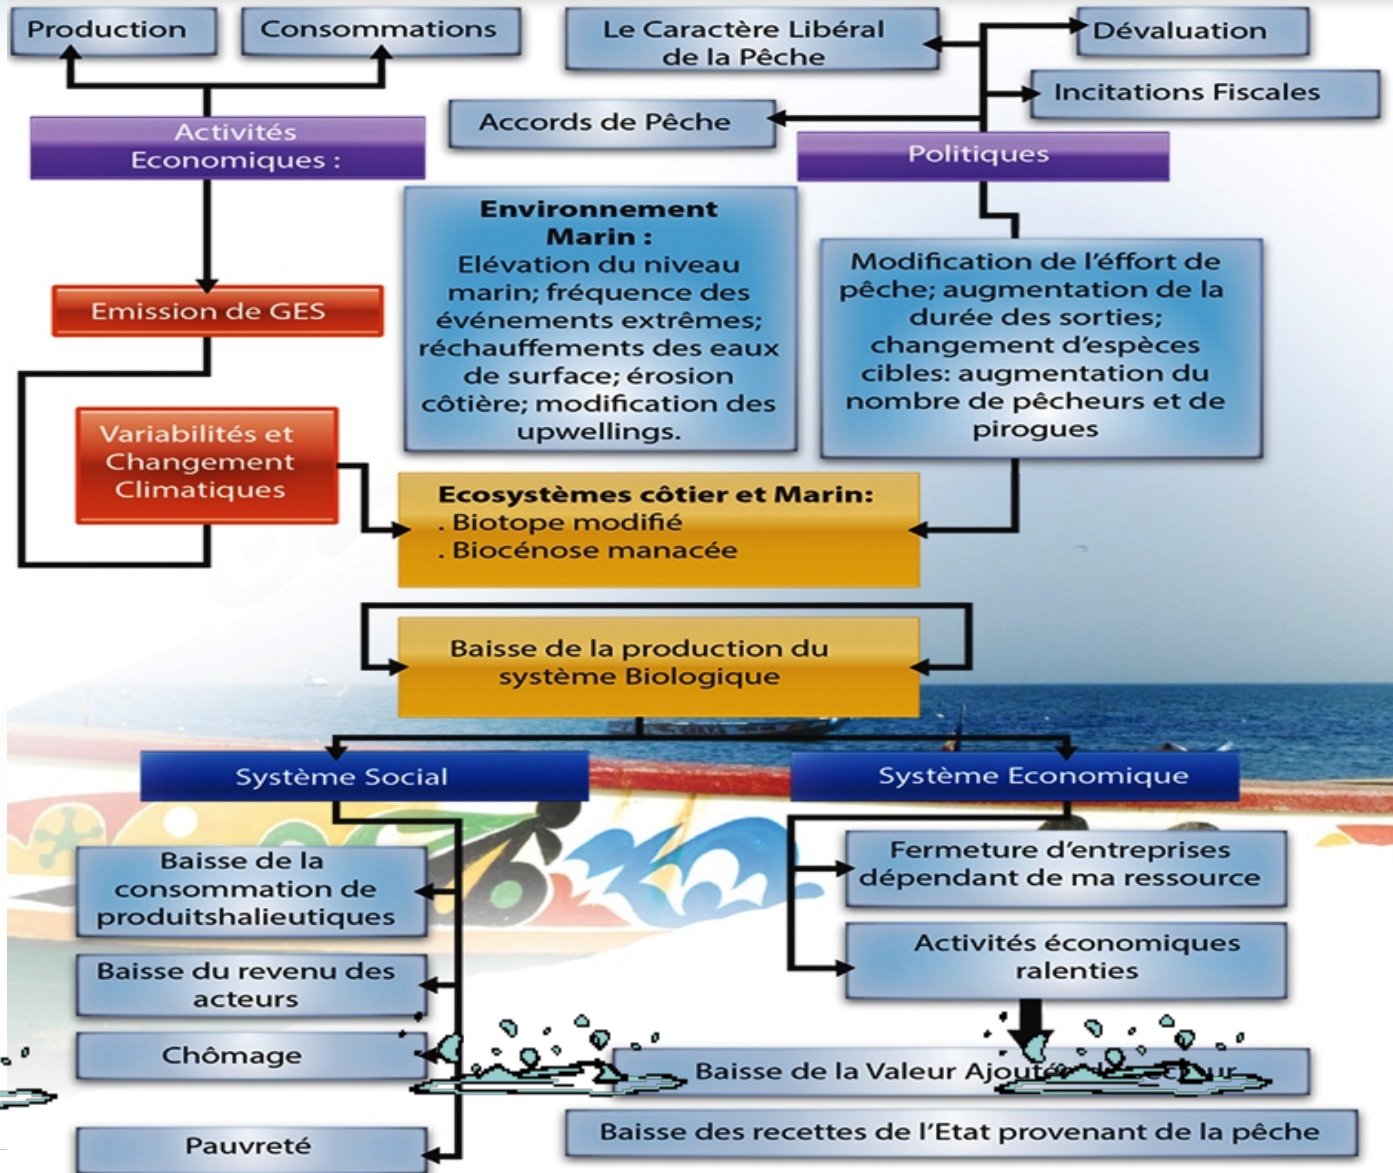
Production

Consommations

Le Caractère Libéral de la Pêche

Dévaluation

Incitations Fiscales

Accords de Pêche

Activités Economiques :

Politiques

Environnement Marin :
Elévation du niveau marin; fréquence des événements extrêmes; réchauffements des eaux de surface; érosion côtière; modification des upwellings.

Modification de l'éffort de pêche; augmentation de la durée des sorties; changement d'espèces cibles: augmentation du nombre de pêcheurs et de pirogues

Emission de GES

Variabilités et Changement Climatiques

Ecosystèmes côtier et Marin:
. Biotope modifié
. Biocénose manacée

Baisse de la production du système Biologique

Système Social

Système Economique

Baisse de la consommation de produitshalieutiques

Fermeture d'entreprises dépendant de ma ressource

Baisse du revenu des acteurs

Activités économiques ralenties

Chômage

Baisse de la Valeur Ajout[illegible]

Pauvreté

Baisse des recettes de l'Etat provenant de la pêche